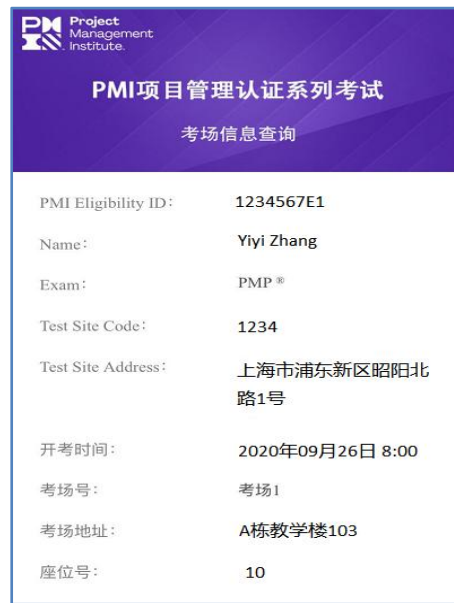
Project Management Institute.

PMI项目管理认证系列考试

考场信息查询

| | |
|---|---|
| PMI Eligibility ID: | 1234567E1 |
| Name: | Yiyi Zhang |
| Exam: | PMP® |
| Test Site Code: | 1234 |
| Test Site Address: | 上海市浦东新区昭阳北路1号 |
| 开考时间: | 2020年09月26日 8:00 |
| 考场号: | 考场1 |
| 考场地址: | A栋教学楼103 |
| 座位号: | 10 |